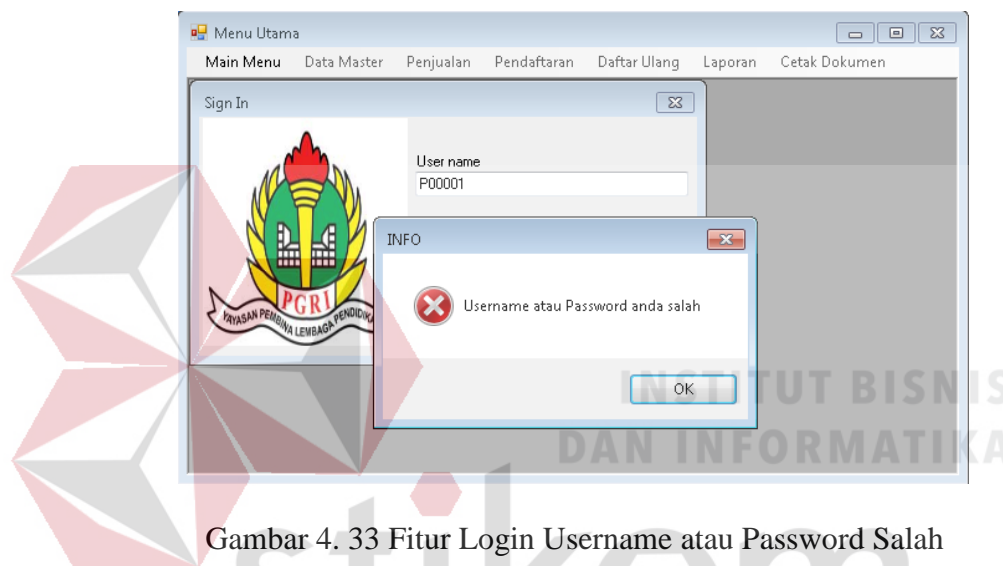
Menu Utama

Main Menu Data Master Penjualan Pendaftaran Daftar Ulang Laporan Cetak Dokumen

Sign In

PGRI

YAYASAN PEMBINA LEMBAGA PENDIDIKA

User name

P00001

INFO

Username atau Password anda salah

OK

INSTITUT BISNIS
DAN INFORMATIKA

Gambar 4. 33 Fitur Login Username atau Password Salah

stikom